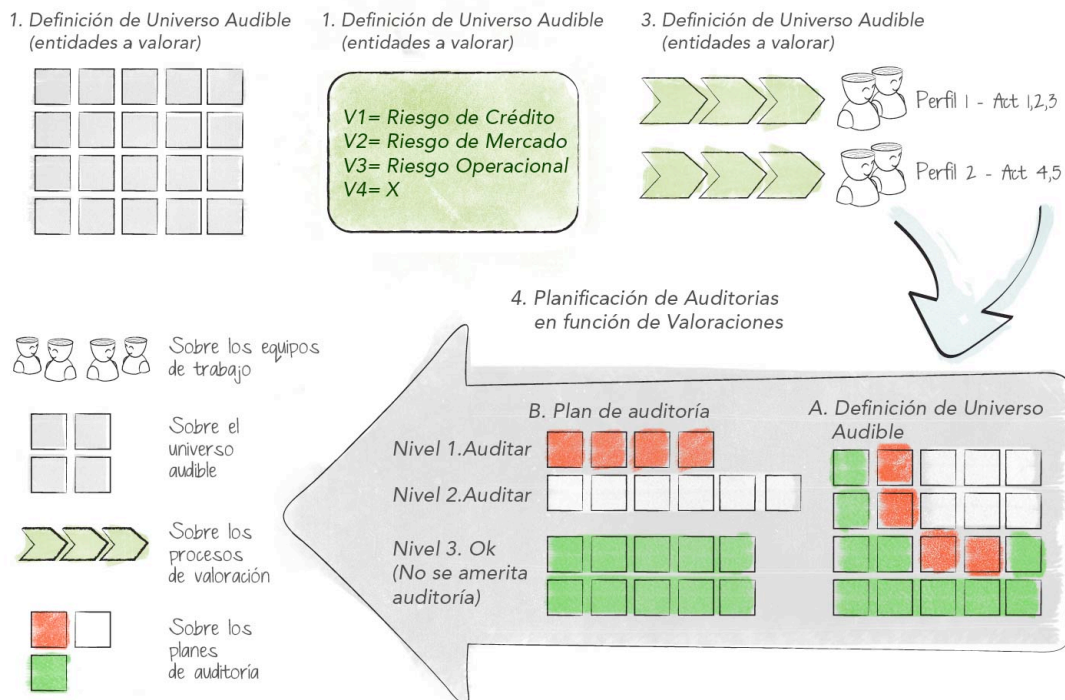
1. Definición de Universo Audible (entidades a valorar)

1. Definición de Universo Audible (entidades a valorar)

V1= Riesgo de Crédito
V2= Riesgo de Mercado
V3= Riesgo Operacional
V4= X

3. Definición de Universo Audible (entidades a valorar)

Perfil 1 - Act 1,2,3

Perfil 2 - Act 4,5

4. Planificación de Auditorias en función de Valoraciones

Sobre los equipos de trabajo

Sobre el universo audible

Sobre los procesos de valoración

Sobre los planes de auditoria

B. Plan de auditoría

A. Definición de Universo Audible

Nivel 1.Auditar

Nivel 2.Auditar

Nivel 3. Ok (No se amerita auditoría)